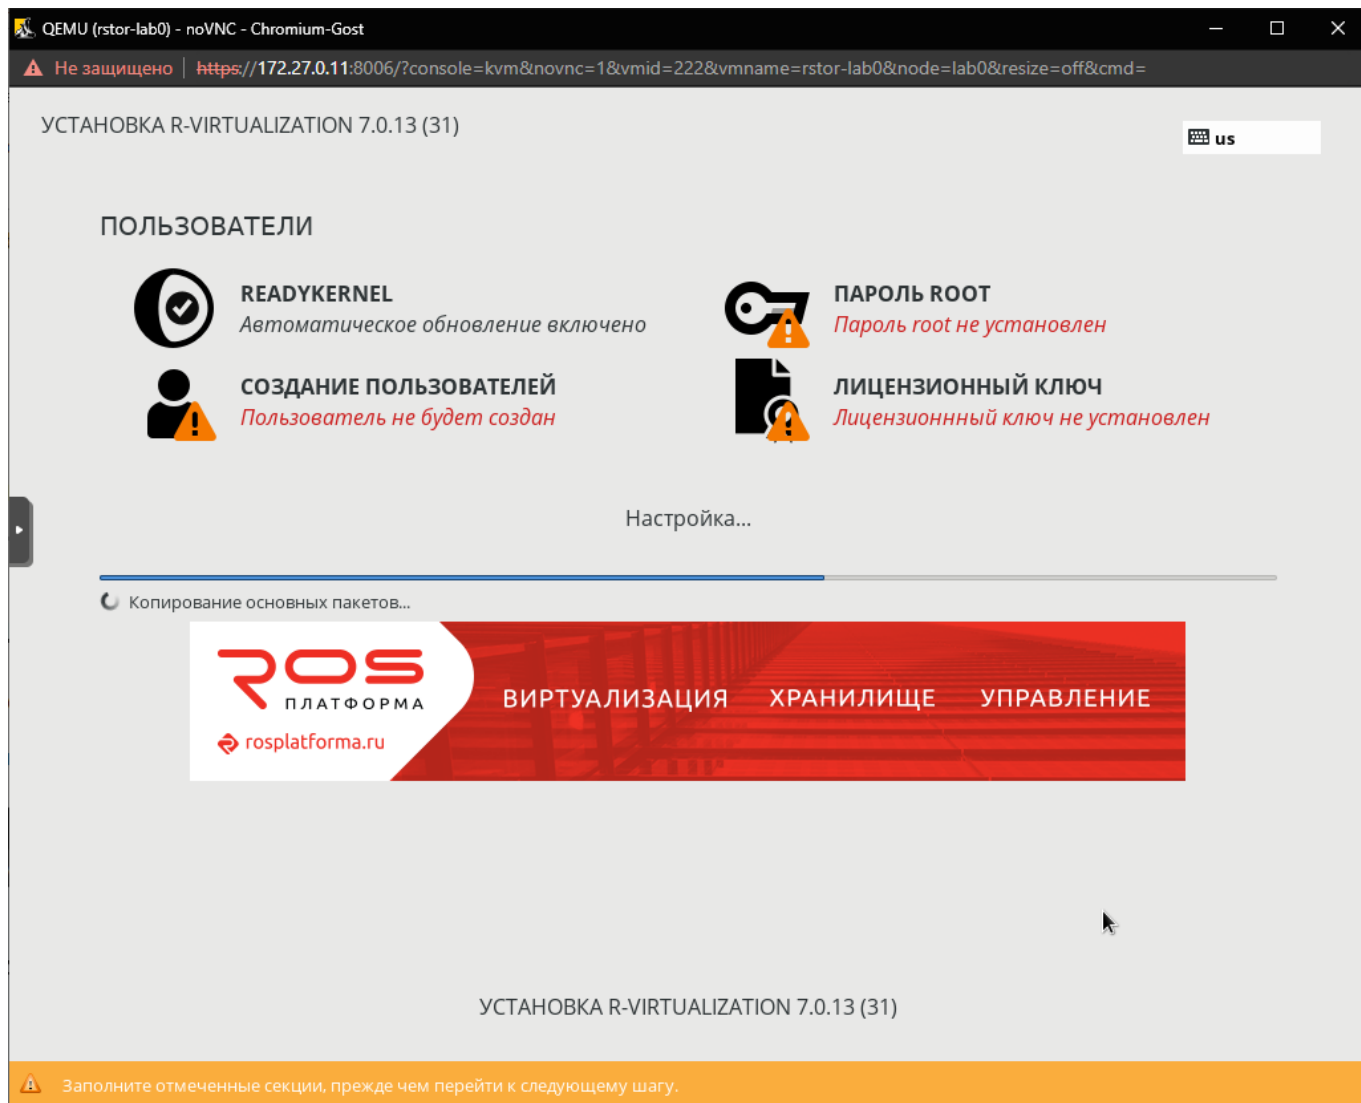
QEMU (rstor-lab0) - noVNC - Chromium-Gost

Не защищено | https://172.27.0.11:8006/?console=kvm&novnc=1&vmid=222&vmname=rstor-lab0&node=lab0&resize=off&cmd=

УСТАНОВКА R-VIRTUALIZATION 7.0.13 (31)

us

ПОЛЬЗОВАТЕЛИ

READYKERNEL
Автоматическое обновление включено

ПАРОЛЬ ROOT
Пароль root не установлен

СОЗДАНИЕ ПОЛЬЗОВАТЕЛЕЙ
Пользователь не будет создан

ЛИЦЕНЗИОННЫЙ КЛЮЧ
Лицензионнный ключ не установлен

Настройка...

Копирование основных пакетов...

ROS
ПЛАТФОРМА
rosplatforma.ru

ВИРТУАЛИЗАЦИЯ ХРАНИЛИЩЕ УПРАВЛЕНИЕ

УСТАНОВКА R-VIRTUALIZATION 7.0.13 (31)

Заполните отмеченные секции, прежде чем перейти к следующему шагу.